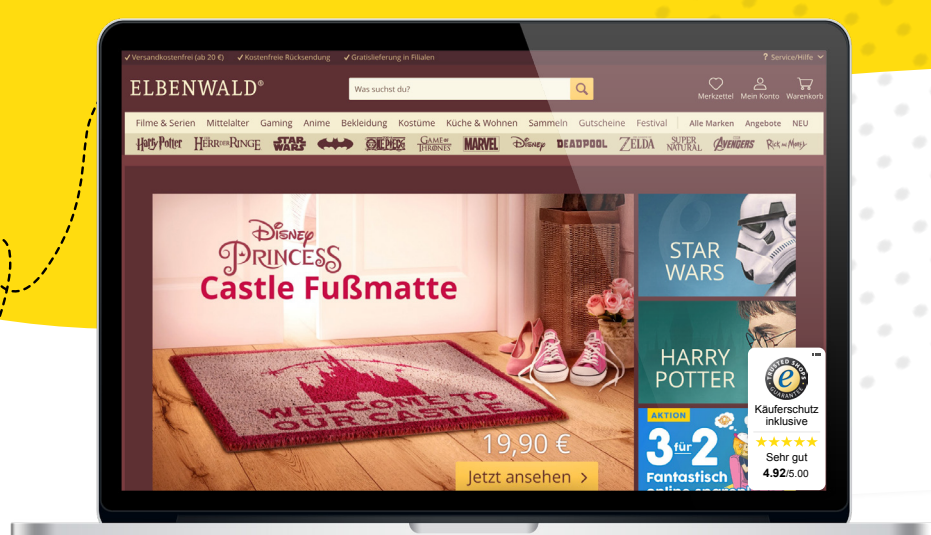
✓ Versandkostenfrei (ab 20 €) ✓ Kostenfreie Rücksendung ✓ Gratislieferung in Filialen

? Service/Hilfe

ELBENWALD®

Was suchst du?

Merkzettel Mein Konto Warenkorb

Filme & Serien Mittelalter Gaming Anime Bekleidung Kostüme Küche & Wohnen Sammeln Gutscheine Festival Alle Marken Angebote NEU

Harry Potter Herr der Ringe Star Wars One Piece Game of Thrones Marvel Disney Deadpool Zelda Supernatural Avengers Rick and Morty

Disney Princess
Castle Fußmatte

WELCOME TO OUR CASTLE

19,90 €

Jetzt ansehen >

STAR WARS

HARRY POTTER

AKTION

3 für 2

Fantastisch online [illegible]

TRUSTED SHOPS GUARANTEE

Käuferschutz inklusive

★★★★★

Sehr gut

4.92/5.00